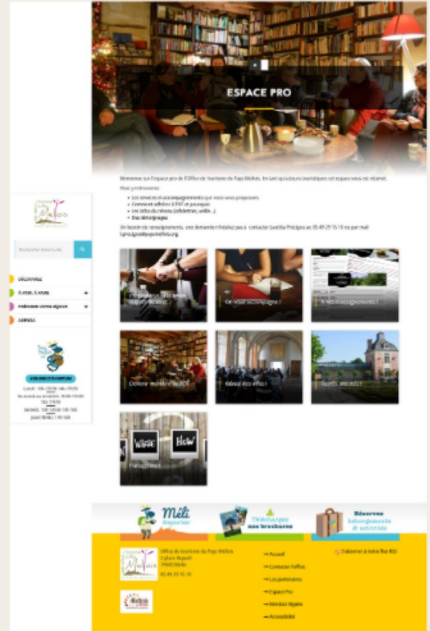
ESPACE PRO

Bienvenue sur l'Espace pro de l'Office de Tourisme du Pays Mellois. Acteurs professionnels du tourisme, cet espace vous est réservé.

Pour y retrouver :
- Les services et accompagnements que nous vous proposons
- Comment adhérer à l'OT et pourquoi
- Les infos du réseau (ateliers, webinaires...)
- Nos témoignages

Un besoin de renseignements, une demande à formuler ? Contactez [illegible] au 05 49 29 15 10 ou par mail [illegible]

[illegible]

Rechercher dans le site

DÉCOUVRIR
À VOIR, À VIVRE
PRÉPARER VOTRE SÉJOUR
SERVICES

Devenir membre de l'OT

Réseau des offices

Nos témoignages

Partage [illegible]

Méli

Réservez

Office de tourisme du Pays Mellois

Accueil
Contacter l'office
Les partenaires
Espace Pro
Mentions légales
Accessibilité

S'abonner à notre flux RSS